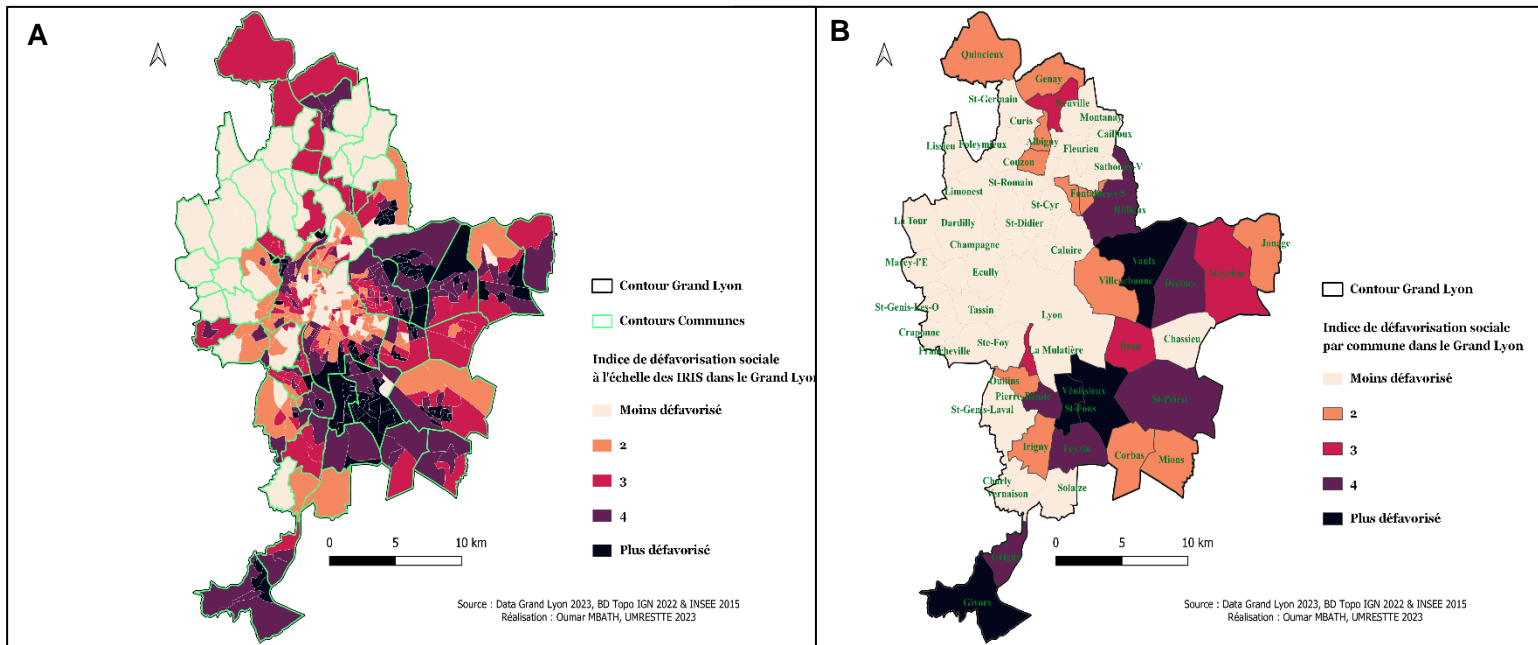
A

Contour Grand Lyon

Contours Communes

Indice de défavorisation sociale à l'échelle des IRIS dans le Grand Lyon

Moins défavorisé

2

3

4

Plus défavorisé

0 5 10 km

Source : Data Grand Lyon 2023, BD Topo IGN 2022 & INSEE 2015
Réalisation : Oumar MBATH, UMRESTTE 2023

B

Quincieux
Genay
St-Germain
Neuville
Montanay
Curis
Albigny
Cailloux
Lissieu
Poleymieux
Couzon
Fleurieu
Sathonay-V
St-Romain
Limonest
Fontaines-s-S
St-Cyr
Rillieux
La Tour
Dardilly
St-Didier
Jonage
Champagne
Caluire
Vaulx
Meyzieu
Marcy-l'E
Villeurbanne
Décines
Ecully
St-Genis-Les-O
Tassin
Lyon
Chassieu
Craponne
Francheville
Ste-Foy
La Mulatière
Bron
Oullins
Pierre-Bénite
Vénissieux
St-Fons
St-Priest
St-Genis-Laval
Irigny
Feyzin
Corbas
Mions
Charly
Vernaison
Solaize
Grigny
Givors

Contour Grand Lyon

Indice de défavorisation sociale par commune dans le Grand Lyon

Moins défavorisé

2

3

4

Plus défavorisé

0 5 10 km

Source : Data Grand Lyon 2023, BD Topo IGN 2022 & INSEE 2015
Réalisation : Oumar MBATH, UMRESTTE 2023